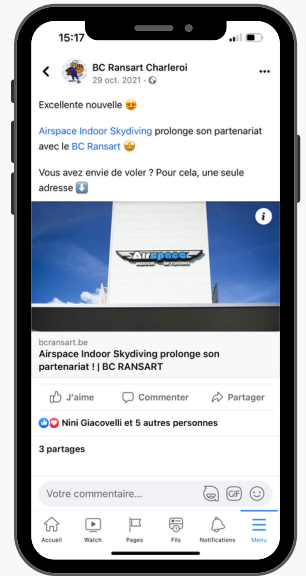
15:17

BC Ransart Charleroi
29 oct. 2021 ·

Excellente nouvelle 😍

Airspace Indoor Skydiving prolonge son partenariat avec le BC Ransart 🤩

Vous avez envie de voler ? Pour cela, une seule adresse ⬇️

Airspace

bcransart.be
Airspace Indoor Skydiving prolonge son partenariat ! | BC RANSART

J'aime
Commenter
Partager

Nini Giacovelli et 5 autres personnes

3 partages

Votre commentaire...

GIF

Accueil
Watch
Pages
Fils
Notifications
Menu